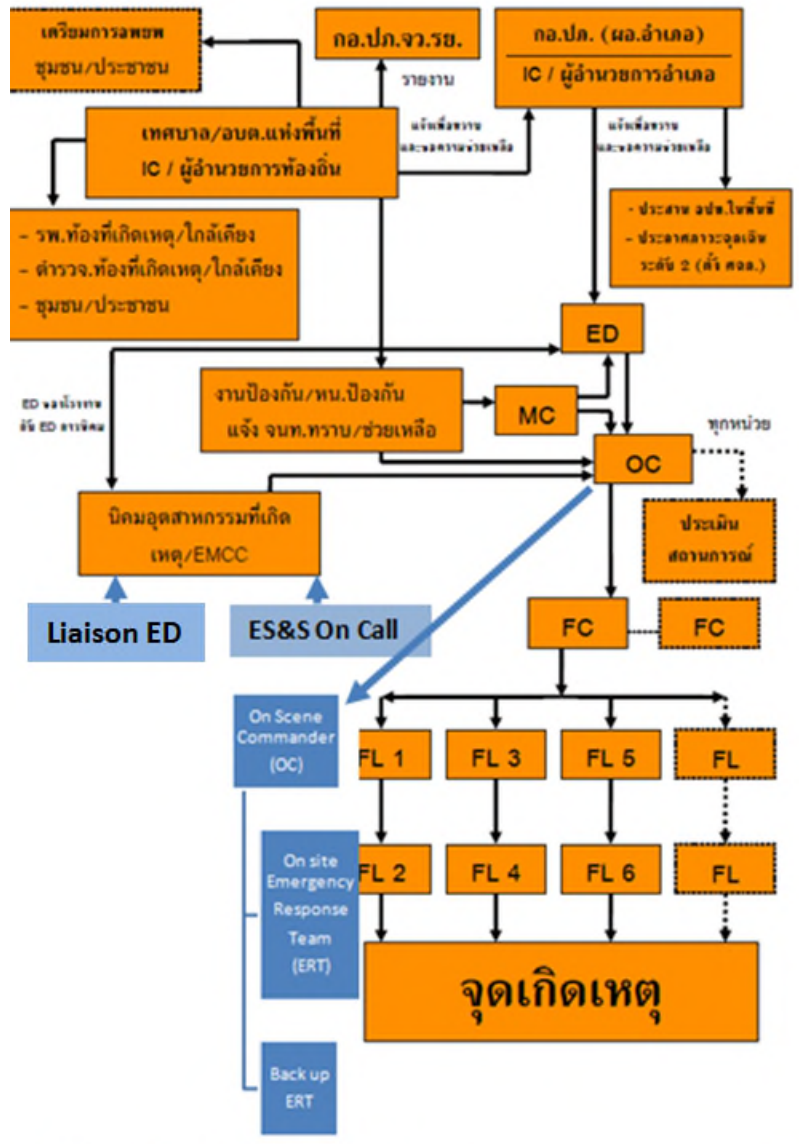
เตรียมการอพยพ ชุมชน/ประชาชน

กอ.ปภ.จว.รย.

กอ.ปภ. (ผอ.อำเภอ)

IC / ผู้อำนวยการอำเภอ

รายงาน

เทศบาล/อบต.แห่งพื้นที่ IC / ผู้อำนวยการท้องถิ่น

แจ้งเพื่อทราบ และขอความช่วยเหลือ

แจ้งเพื่อทราบ และขอความช่วยเหลือ

- รพ.ท้องที่เกิดเหตุ/ใกล้เคียง
- ตำรวจ.ท้องที่เกิดเหตุ/ใกล้เคียง
- ชุมชน/ประชาชน

- ประสาน อปพ.ในพื้นที่
- ประกาศภาวะฉุกเฉิน ระดับ 2 (ตั้ง ศอต.)

ED

ED ขอให้จพขพ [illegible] ED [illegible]

งานป้องกัน/หน.ป้องกัน แจ้ง จนท.ทราบ/ช่วยเหลือ

MC

OC

ทุกหน่วย

นิคมอุตสาหกรรมที่เกิดเหตุ/EMCC

ประเมินสถานการณ์

Liaison ED

ES&S On Call

FC

FC

On Scene Commander (OC)

FL 1

FL 3

FL 5

FL

On site Emergency Response Team (ERT)

FL 2

FL 4

FL 6

FL

จุดเกิดเหตุ

Back up ERT